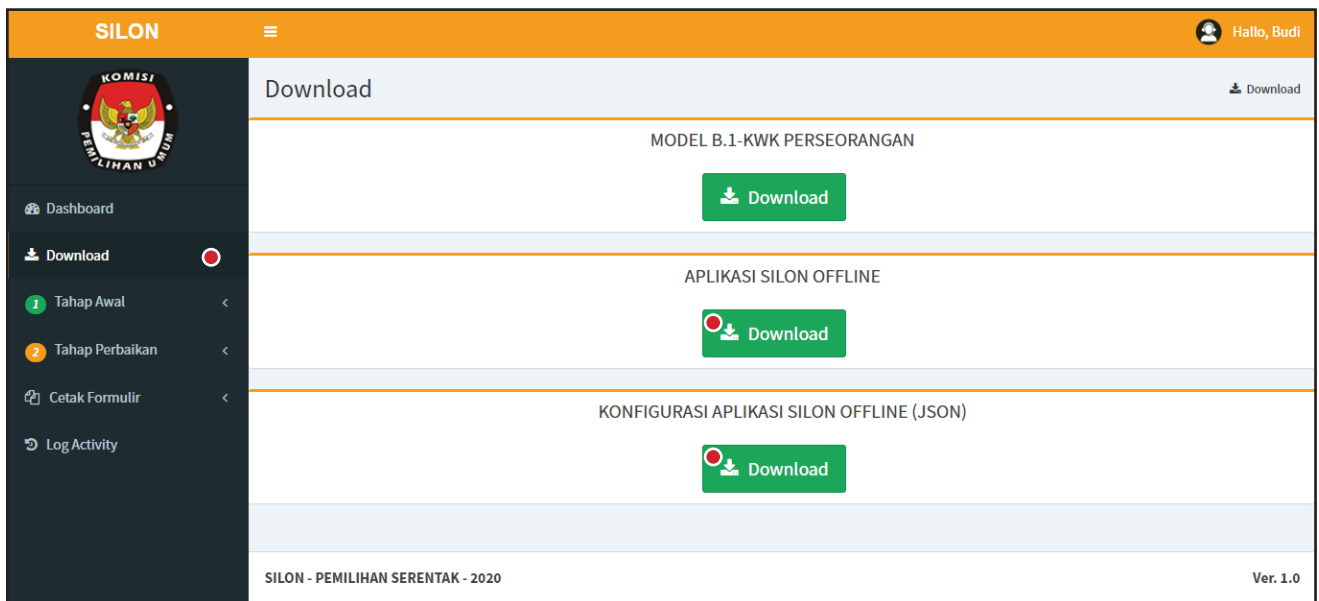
SILON

Hallo, Budi

KOMISI PEMILIHAN UMUM

Dashboard
Download
1 Tahap Awal
2 Tahap Perbaikan
Cetak Formulir
Log Activity

Download

Download

MODEL B.1-KWK PERSEORANGAN

Download

APLIKASI SILON OFFLINE

Download

KONFIGURASI APLIKASI SILON OFFLINE (JSON)

Download

SILON - PEMILIHAN SERENTAK - 2020

Ver. 1.0